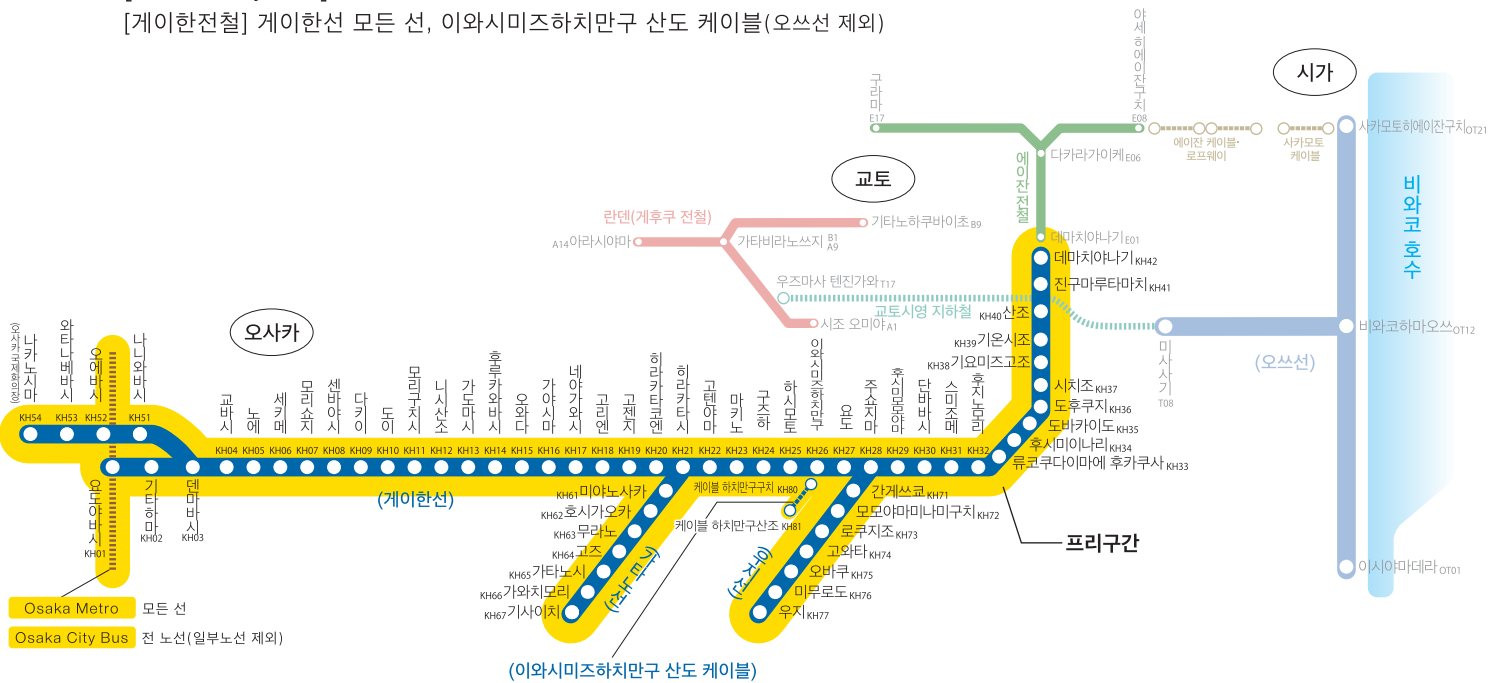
[게이한전철] 게이한선 모든 선, 이와시미즈하치만구 산도 케이블(오쓰선 제외)

시가
교토
오사카

구라마 E17
야세히에이잔구치 E08
다카라가이케 E06
에이잔전철
에이잔 케이블·로프웨이
사카모토 케이블
사카모토히에이잔구치 OT21
비와코 호수
비와코하마오쓰 OT12
이시야마데라 OT01
(오쓰선)
미사사기 T08
란덴(게후쿠 전철)
기타노하쿠바이초 B9
A14 아라시야마
가타비라노쓰지 B1 A9
우즈마사 텐진가와 T17
교토시영 지하철
시조 오미야 A1
데마치야나기 E01

나카노시마 (오사카국제회의장)
와타나베바시
오에바시
나니와바시
KH54 KH53 KH52 KH51
요도야바시 KH01
기타하마 KH02
덴마바시 KH03
교바시 KH04
노에 KH05
세키메 KH06
모리쇼지 KH07
센바야시 KH08
다키이 KH09
도이 KH10
모리구치시 KH11
니시산소 KH12
가도마시 KH13
후루카와바시 KH14
오와다 KH15
가야시마 KH16
네야가와시 KH17
고리엔 KH18
고젠지 KH19
히라카타코엔 KH20
히라카타시 KH21
고텐야마 KH22
마키노 KH23
구즈하 KH24
하시모토 KH25
이와시미즈하치만구 KH26
요도 KH27
주쇼지마 KH28
후시미모모야마 KH29
단바바시 KH30
스미조메 KH31
후지노모리 KH32
류코쿠다이마에 후카쿠사 KH33
후시미이나리 KH34
도바카이도 KH35
도후쿠지 KH36
시치조 KH37
KH38 기요미즈고조
KH39 기온시조
KH40 산조
진구마루타마치 KH41
데마치야나기 KH42
(게이한선)

KH61 미야노사카
KH62 호시가오카
KH63 무라노
KH64 고즈
KH65 가타노시
KH66 가와치모리
KH67 기사이치
(가타노선)
케이블 하치만구구치 KH80
케이블 하치만구산조 KH81
(이와시미즈하치만구 산도 케이블)
간게쓰쿄 KH71
모모야마미나미구치 KH72
로쿠지조 KH73
고와타 KH74
오바쿠 KH75
미무로도 KH76
우지 KH77
(우지선)
프리구간

Osaka Metro 모든 선
Osaka City Bus 전 노선(일부노선 제외)